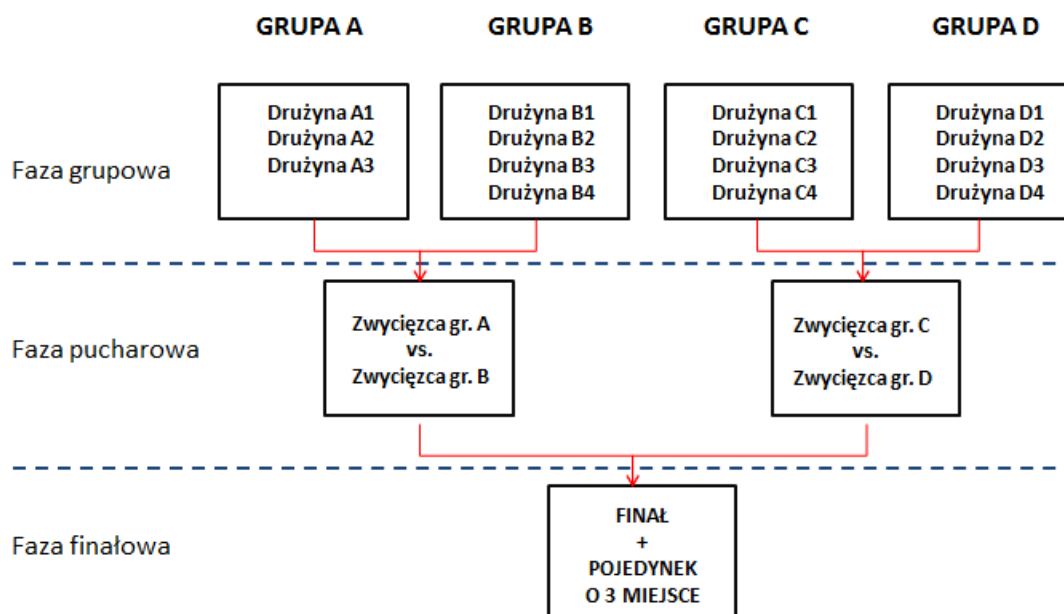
GRUPA A

GRUPA B

GRUPA C

GRUPA D

Faza grupowa

Drużyna A1
Drużyna A2
Drużyna A3

Drużyna B1
Drużyna B2
Drużyna B3
Drużyna B4

Drużyna C1
Drużyna C2
Drużyna C3
Drużyna C4

Drużyna D1
Drużyna D2
Drużyna D3
Drużyna D4

Faza pucharowa

Zwycięzca gr. A
vs.
Zwycięzca gr. B

Zwycięzca gr. C
vs.
Zwycięzca gr. D

Faza finałowa

FINAŁ
+
POJEDYNEK
O 3 MIEJSCE